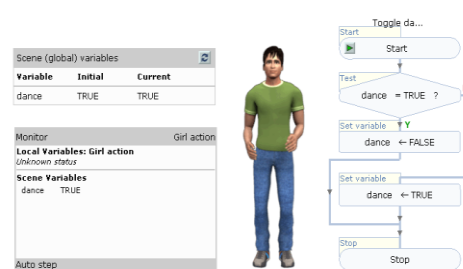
Scene (global) variables

| Variable | Initial | Current |
|---|---|---|
| dance | TRUE | TRUE |

Monitor Girl action
Local Variables: Girl action
Unknown status
Scene Variables
dance TRUE

Auto step

Toggle da...
Start
Start
Test
dance = TRUE ?
Y
Set variable
dance ← FALSE
Set variable
dance ← TRUE
Stop
Stop